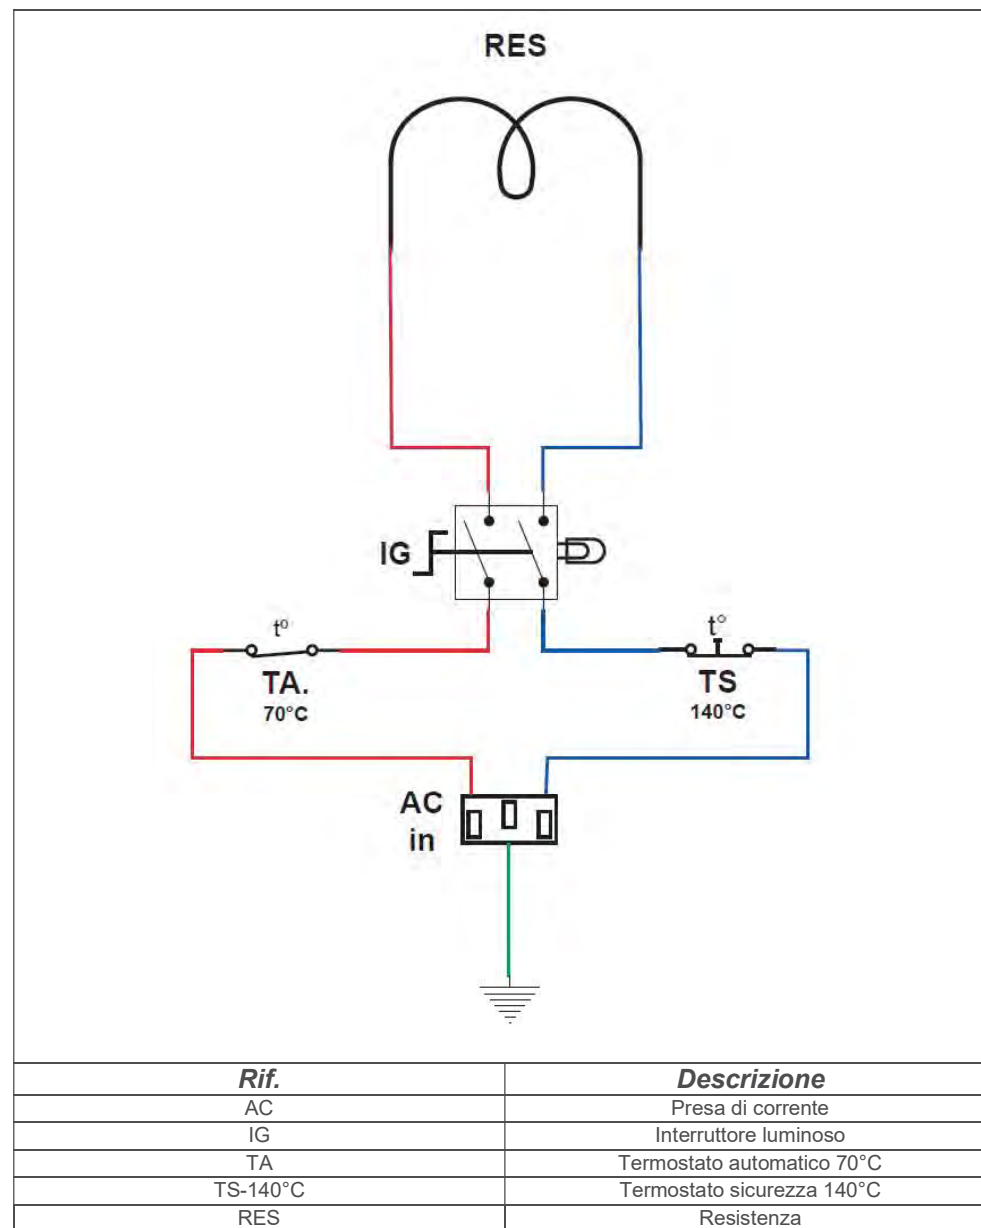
RES

IG

t°

TA.
70°C

t°

TS
140°C

AC
in

| *Rif.* | *Descrizione* |
|---|---|
| AC | Presa di corrente |
| IG | Interruttore luminoso |
| TA | Termostato automatico 70°C |
| TS-140°C | Termostato sicurezza 140°C |
| RES | Resistenza |